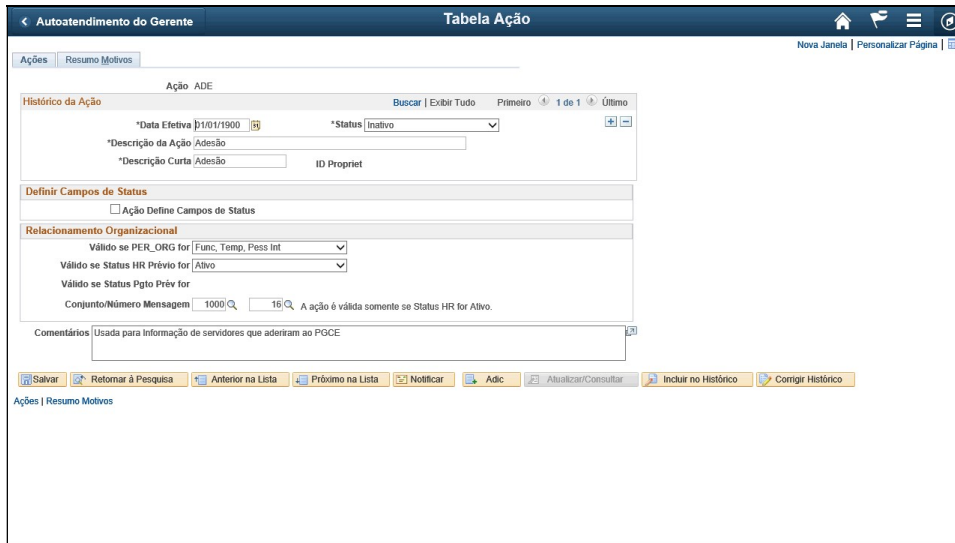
< Autoatendimento do Gerente

Tabela Ação

Nova Janela | Personalizar Página |

Ações | Resumo Motivos

Ação ADE

Histórico da Ação

Buscar | Exibir Tudo    Primeiro 1 de 1 Último

*Data Efetiva 01/01/1900

*Status Inativo

*Descrição da Ação Adesão

*Descrição Curta Adesão

ID Propriet

Definir Campos de Status

Ação Define Campos de Status

Relacionamento Organizacional

Válido se PER_ORG for Func, Temp, Pess Int

Válido se Status HR Prévio for Ativo

Válido se Status Pgto Prév for

Conjunto/Número Mensagem 1000 16 A ação é válida somente se Status HR for Ativo.

Comentários Usada para Informação de servidores que aderiram ao PGCE

Salvar | Retornar à Pesquisa | Anterior na Lista | Próximo na Lista | Notificar | Adic | Atualizar/Consultar | Incluir no Histórico | Corrigir Histórico

Ações | Resumo Motivos